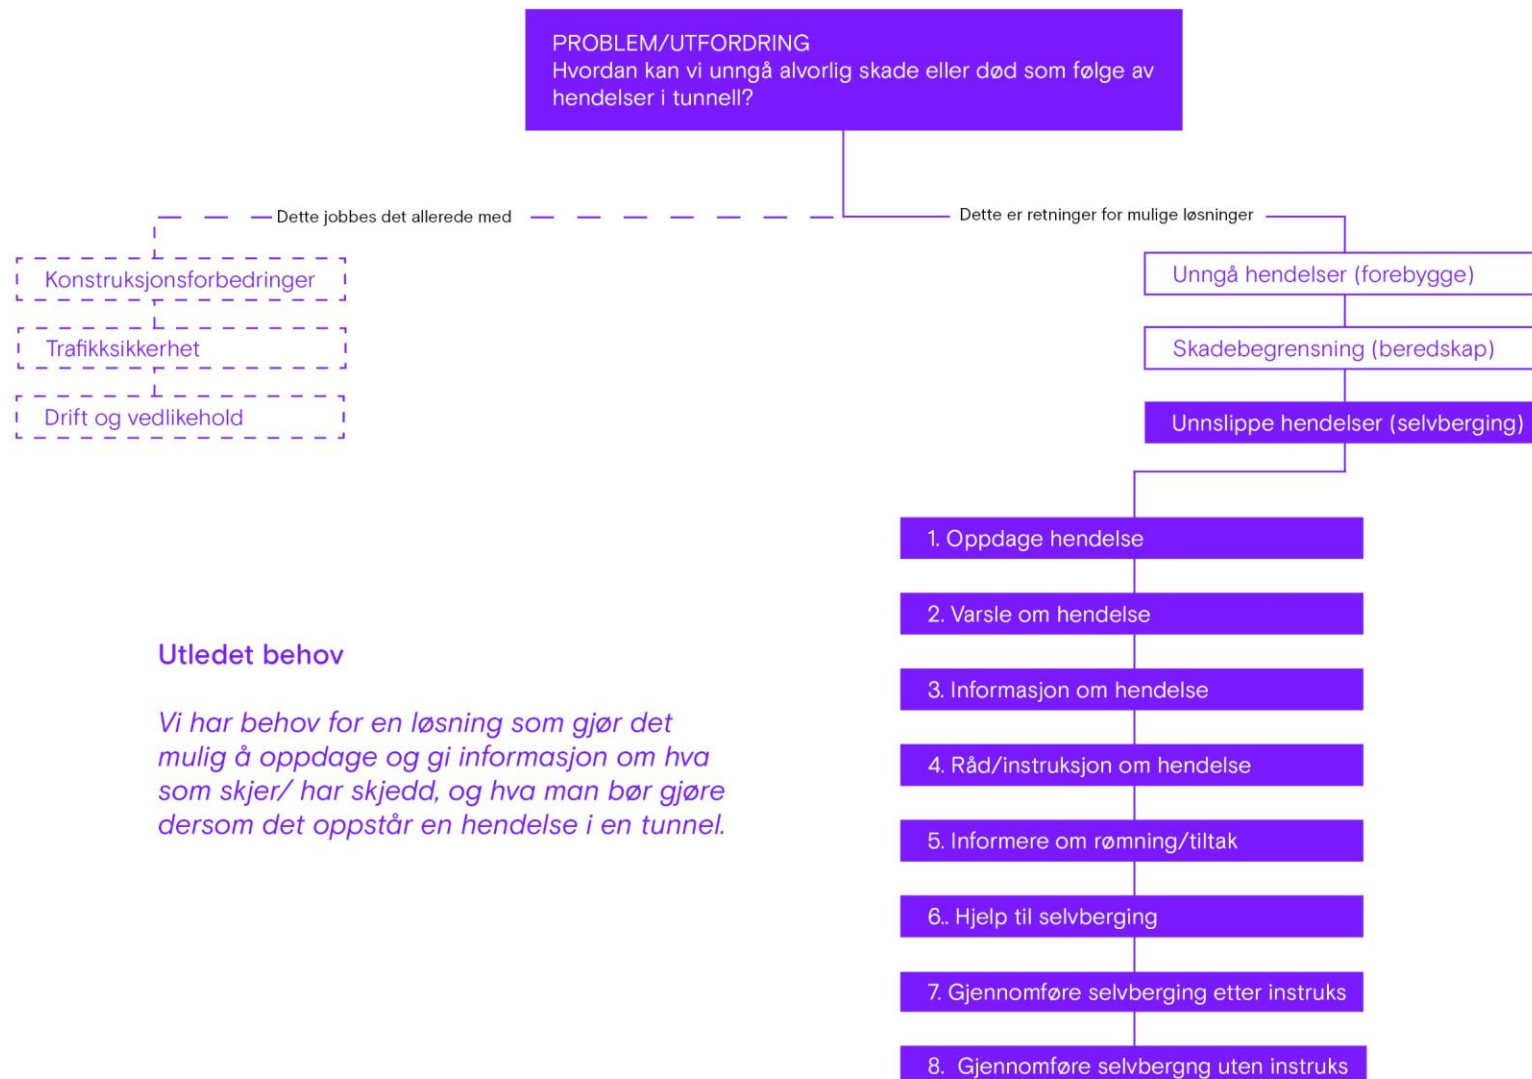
PROBLEM/UTFORDRING
Hvordan kan vi unngå alvorlig skade eller død som følge av hendelser i tunnell?

Dette jobbes det allerede med

Konstruksjonsforbedringer

Trafikksikkerhet

Drift og vedlikehold

Dette er retninger for mulige løsninger

Unngå hendelser (forebygge)

Skadebegrensning (beredskap)

Unnslippe hendelser (selvberging)

1. Oppdage hendelse

2. Varsle om hendelse

3. Informasjon om hendelse

4. Råd/instruksjon om hendelse

5. Informere om rømning/tiltak

6.. Hjelp til selvberging

7. Gjennomføre selvberging etter instruks

8. Gjennomføre selvbergng uten instruks

Utledet behov

Vi har behov for en løsning som gjør det mulig å oppdage og gi informasjon om hva som skjer/ har skjedd, og hva man bør gjøre dersom det oppstår en hendelse i en tunnel.